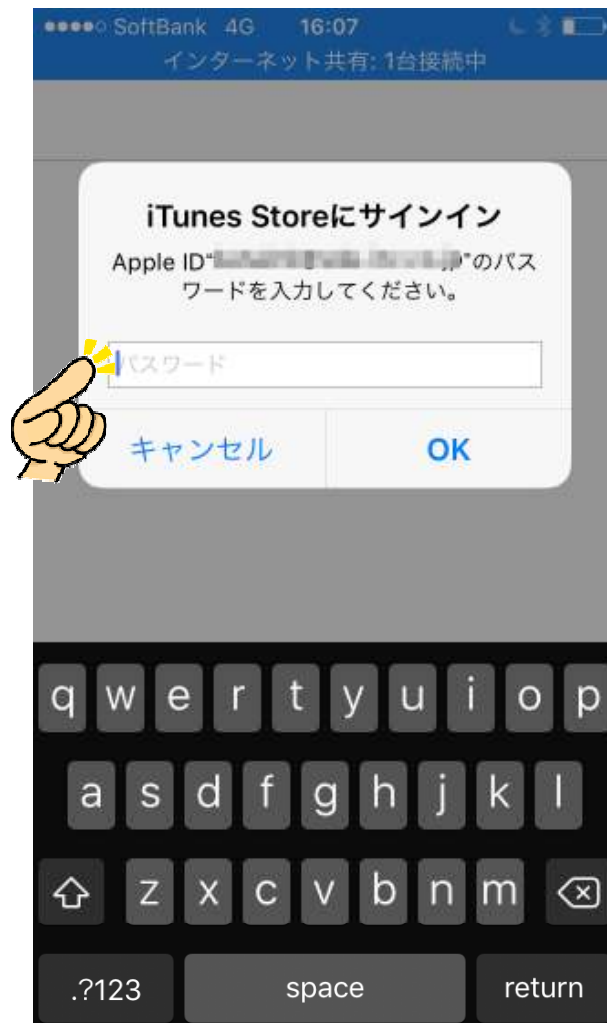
●●●●○ SoftBank 4G 16:07
インターネット共有: 1台接続中

iTunes Storeにサインイン
Apple ID“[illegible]”のパスワードを入力してください。

パスワード

キャンセル
OK

q w e r t y u i o p
a s d f g h j k l
z x c v b n m
.?123
space
return